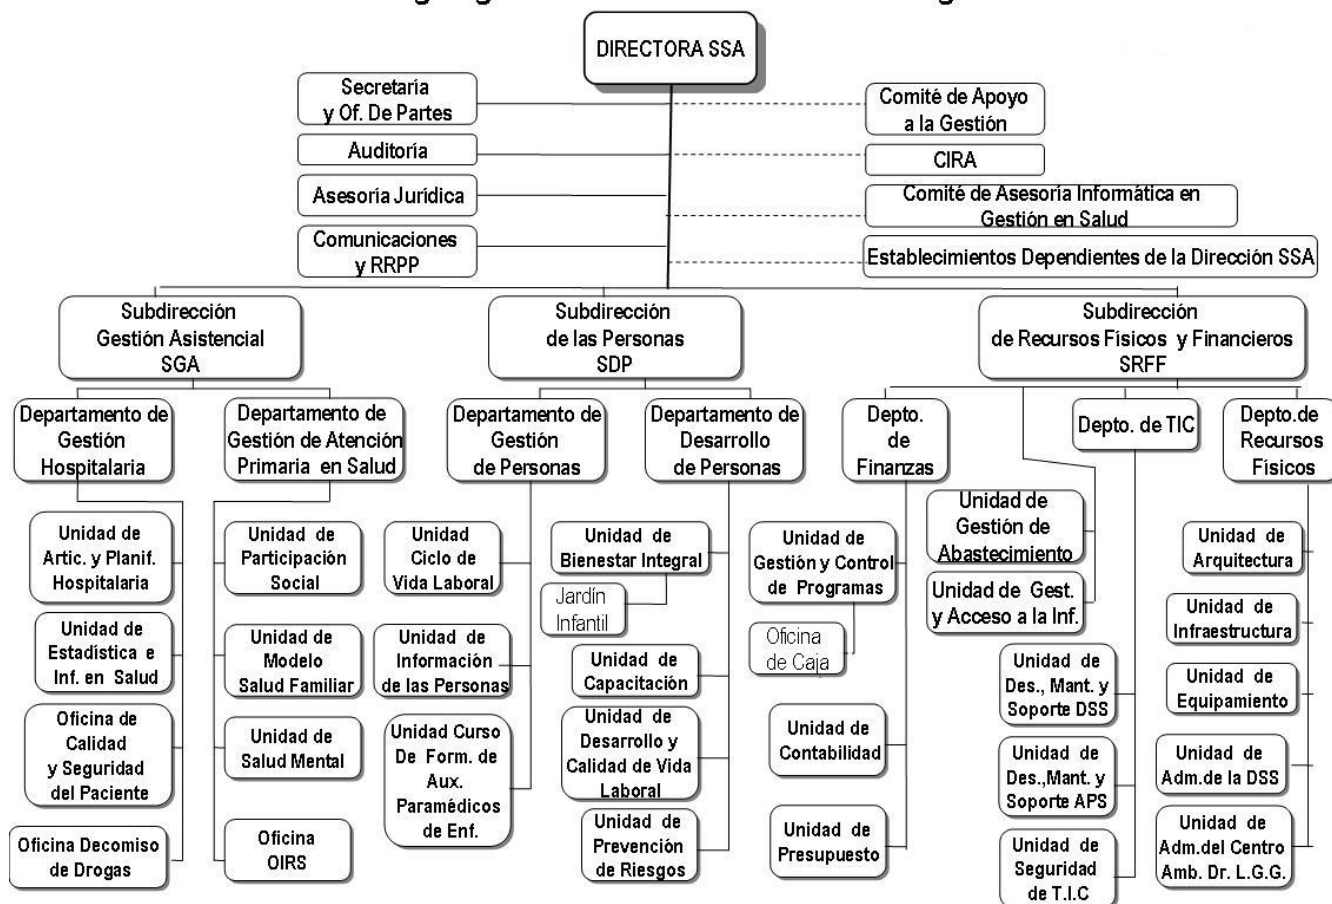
DIRECTORA SSA

Secretaría y Of. De Partes

Auditoría

Asesoría Jurídica

Comunicaciones y RRPP

Comité de Apoyo a la Gestión

CIRA

Comité de Asesoría Informática en Gestión en Salud

Establecimientos Dependientes de la Dirección SSA

Subdirección Gestión Asistencial SGA

Departamento de Gestión Hospitalaria

Unidad de Artic. y Planif. Hospitalaria

Unidad de Estadística e Inf. en Salud

Oficina de Calidad y Seguridad del Paciente

Oficina Decomiso de Drogas

Departamento de Gestión de Atención Primaria en Salud

Unidad de Participación Social

Unidad de Modelo Salud Familiar

Unidad de Salud Mental

Oficina OIRS

Subdirección de las Personas SDP

Departamento de Gestión de Personas

Unidad Ciclo de Vida Laboral

Unidad de Información de las Personas

Unidad Curso De Form. de Aux. Paramédicos de Enf.

Departamento de Desarrollo de Personas

Unidad de Bienestar Integral

Jardín Infantil

Unidad de Capacitación

Unidad de Desarrollo y Calidad de Vida Laboral

Unidad de Prevención de Riesgos

Subdirección de Recursos Físicos y Financieros SRFF

Depto. de Finanzas

Unidad de Gestión y Control de Programas

Oficina de Caja

Unidad de Contabilidad

Unidad de Presupuesto

Unidad de Gestión de Abastecimiento

Unidad de Gest. y Acceso a la Inf.

Depto. de TIC

Unidad de Des., Mant. y Soporte DSS

Unidad de Des.,Mant. y Soporte APS

Unidad de Seguridad de T.I.C

Depto.de Recursos Físicos

Unidad de Arquitectura

Unidad de Infraestructura

Unidad de Equipamiento

Unidad de Adm.de la DSS

Unidad de Adm.del Centro Amb. Dr. L.G.G.